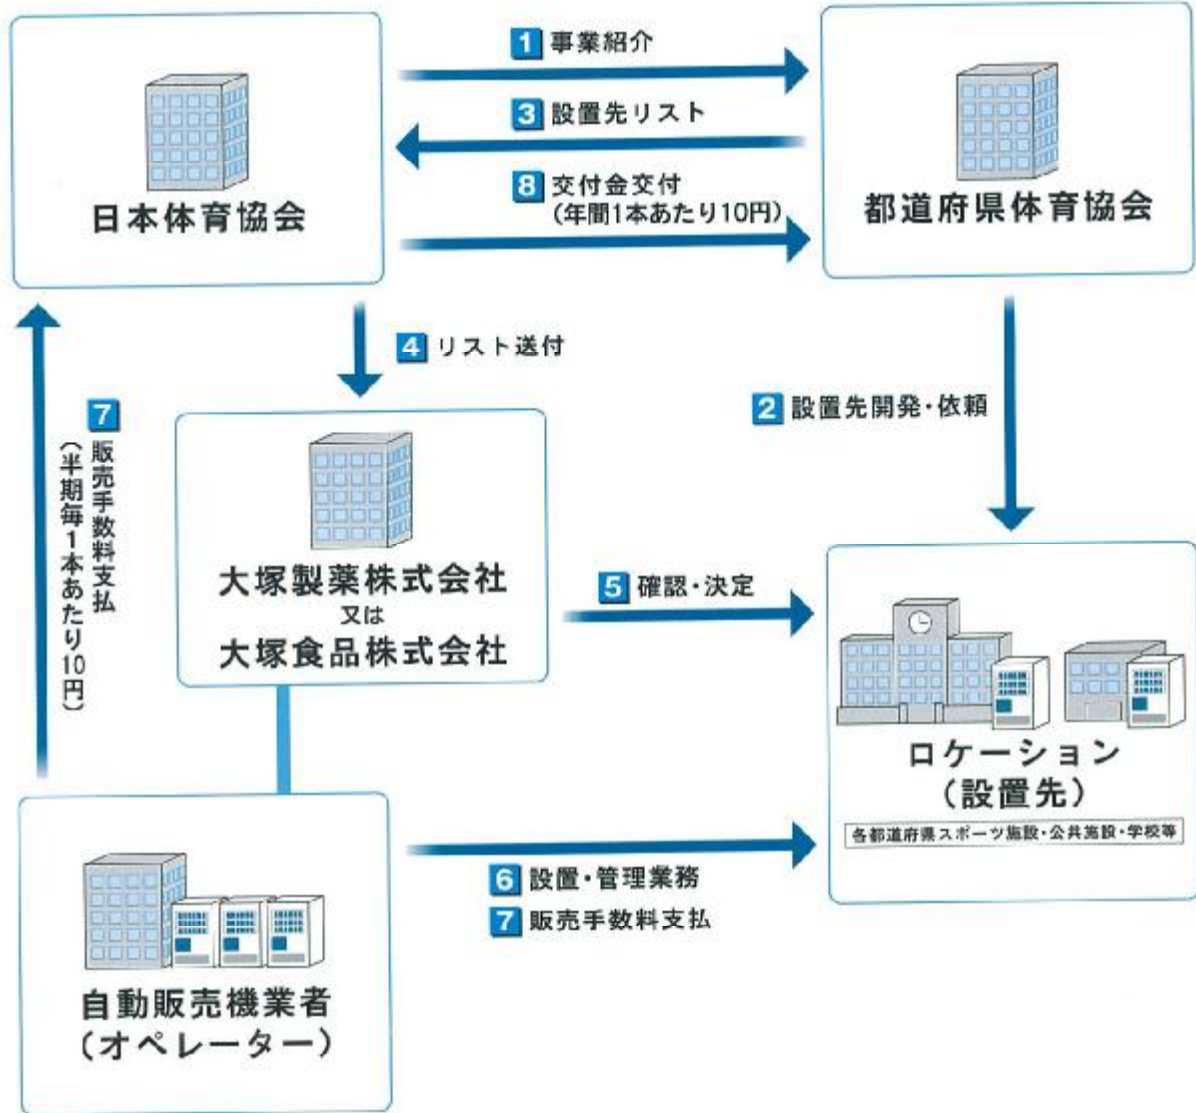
日本体育協会

1 事業紹介

3 設置先リスト

8 交付金交付 (年間1本あたり10円)

都道府県体育協会

4 リスト送付

2 設置先開発・依頼

7 販売手数料支払 (半期毎1本あたり10円)

大塚製薬株式会社
又は
大塚食品株式会社

5 確認・決定

ロケーション (設置先)

各都道府県スポーツ施設・公共施設・学校等

自動販売機業者 (オペレーター)

6 設置・管理業務

7 販売手数料支払